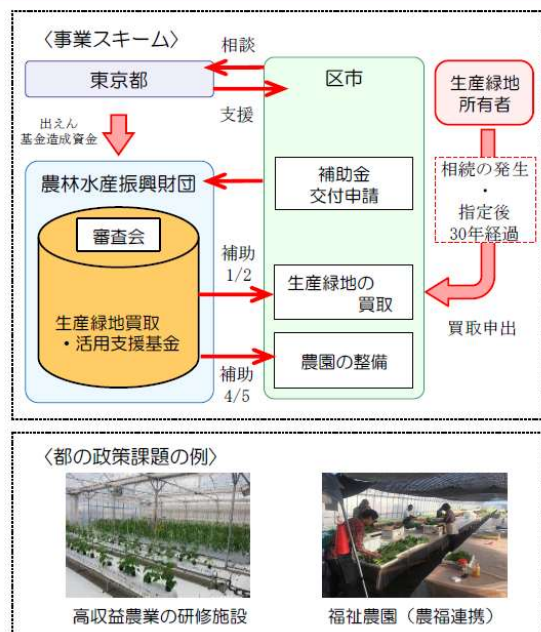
〈事業スキーム〉

相談

東京都

支援

区市

生産緑地所有者

出えん
基金造成資金

農林水産振興財団

補助金交付申請

相続の発生
・
指定後
30年経過

審査会

補助
1/2

生産緑地の買取

買取申出

生産緑地買取
・活用支援基金

補助
4/5

農園の整備

〈都の政策課題の例〉

高収益農業の研修施設

福祉農園（農福連携）